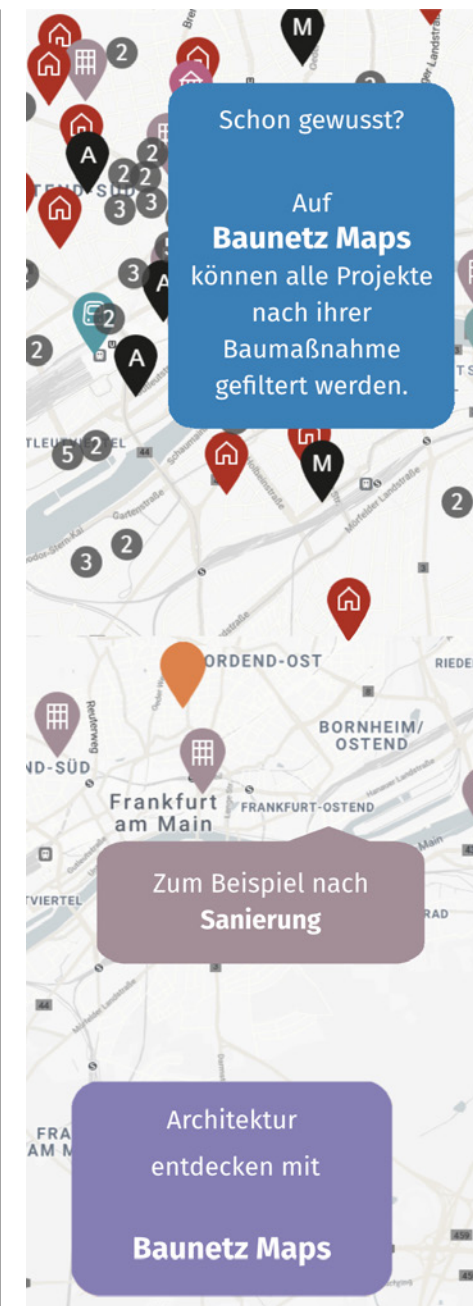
M
2
A
2
2
2
3
3
TEND-SÜD
2
3
A
2
2
A
TLEUT VIERTEL
5
2
44
M
2
3
2

Schon gewusst?

Auf **Baunetz Maps** können alle Projekte nach ihrer Baumaßnahme gefiltert werden.

NORDEND-OST
RIEDE
BORNHEIM/ OSTEND
ND-SÜD
Frankfurt am Main
FRANKFURT-OSTEND
Main
VIERTEL
RAD
44
FRA AM M

Zum Beispiel nach **Sanierung**

Architektur entdecken mit

**Baunetz Maps**